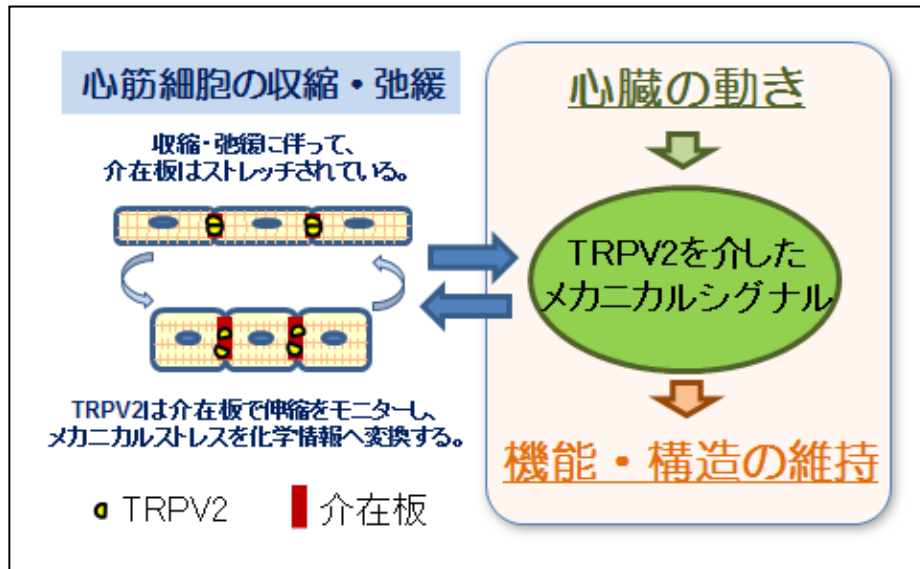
心筋細胞の収縮・弛緩

収縮・弛緩に伴って、介在板はストレッチされている。

TRPV2は介在板で伸縮をモニターし、メカニカルストレスを化学情報へ変換する。

TRPV2

介在板

心臓の動き

TRPV2を介したメカニカルシグナル

機能・構造の維持